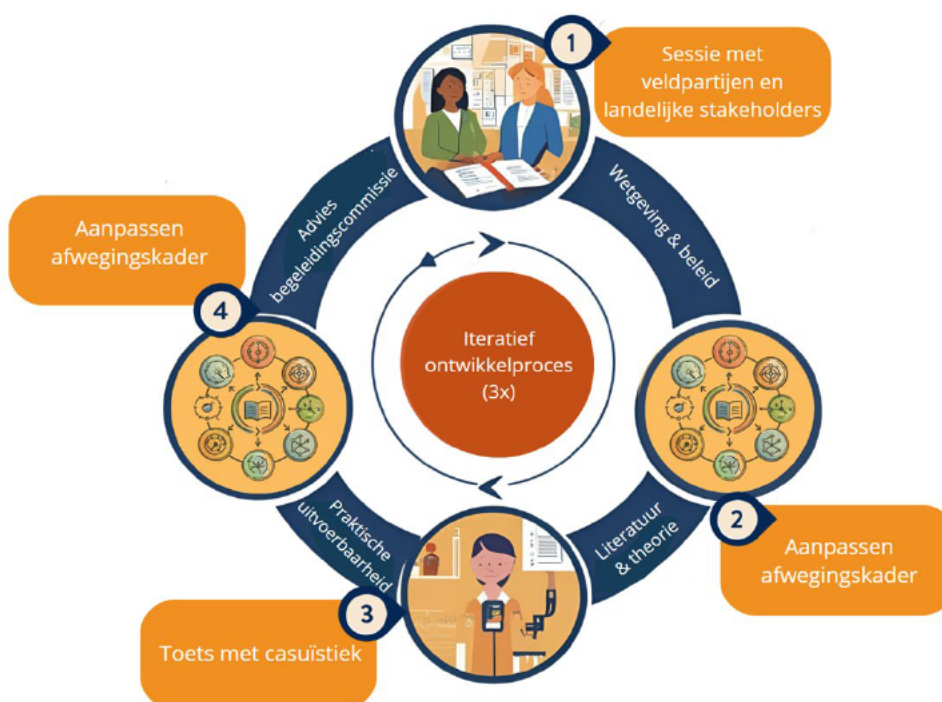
1

Sessie met veldpartijen en landelijke stakeholders

Wetgeving & beleid

2

Aanpassen afwegingskader

Literatuur & theorie

3

Toets met casuïstiek

Praktische uitvoerbaarheid

4

Aanpassen afwegingskader

Advies begeleidingscommissie

Iteratief ontwikkelproces (3x)